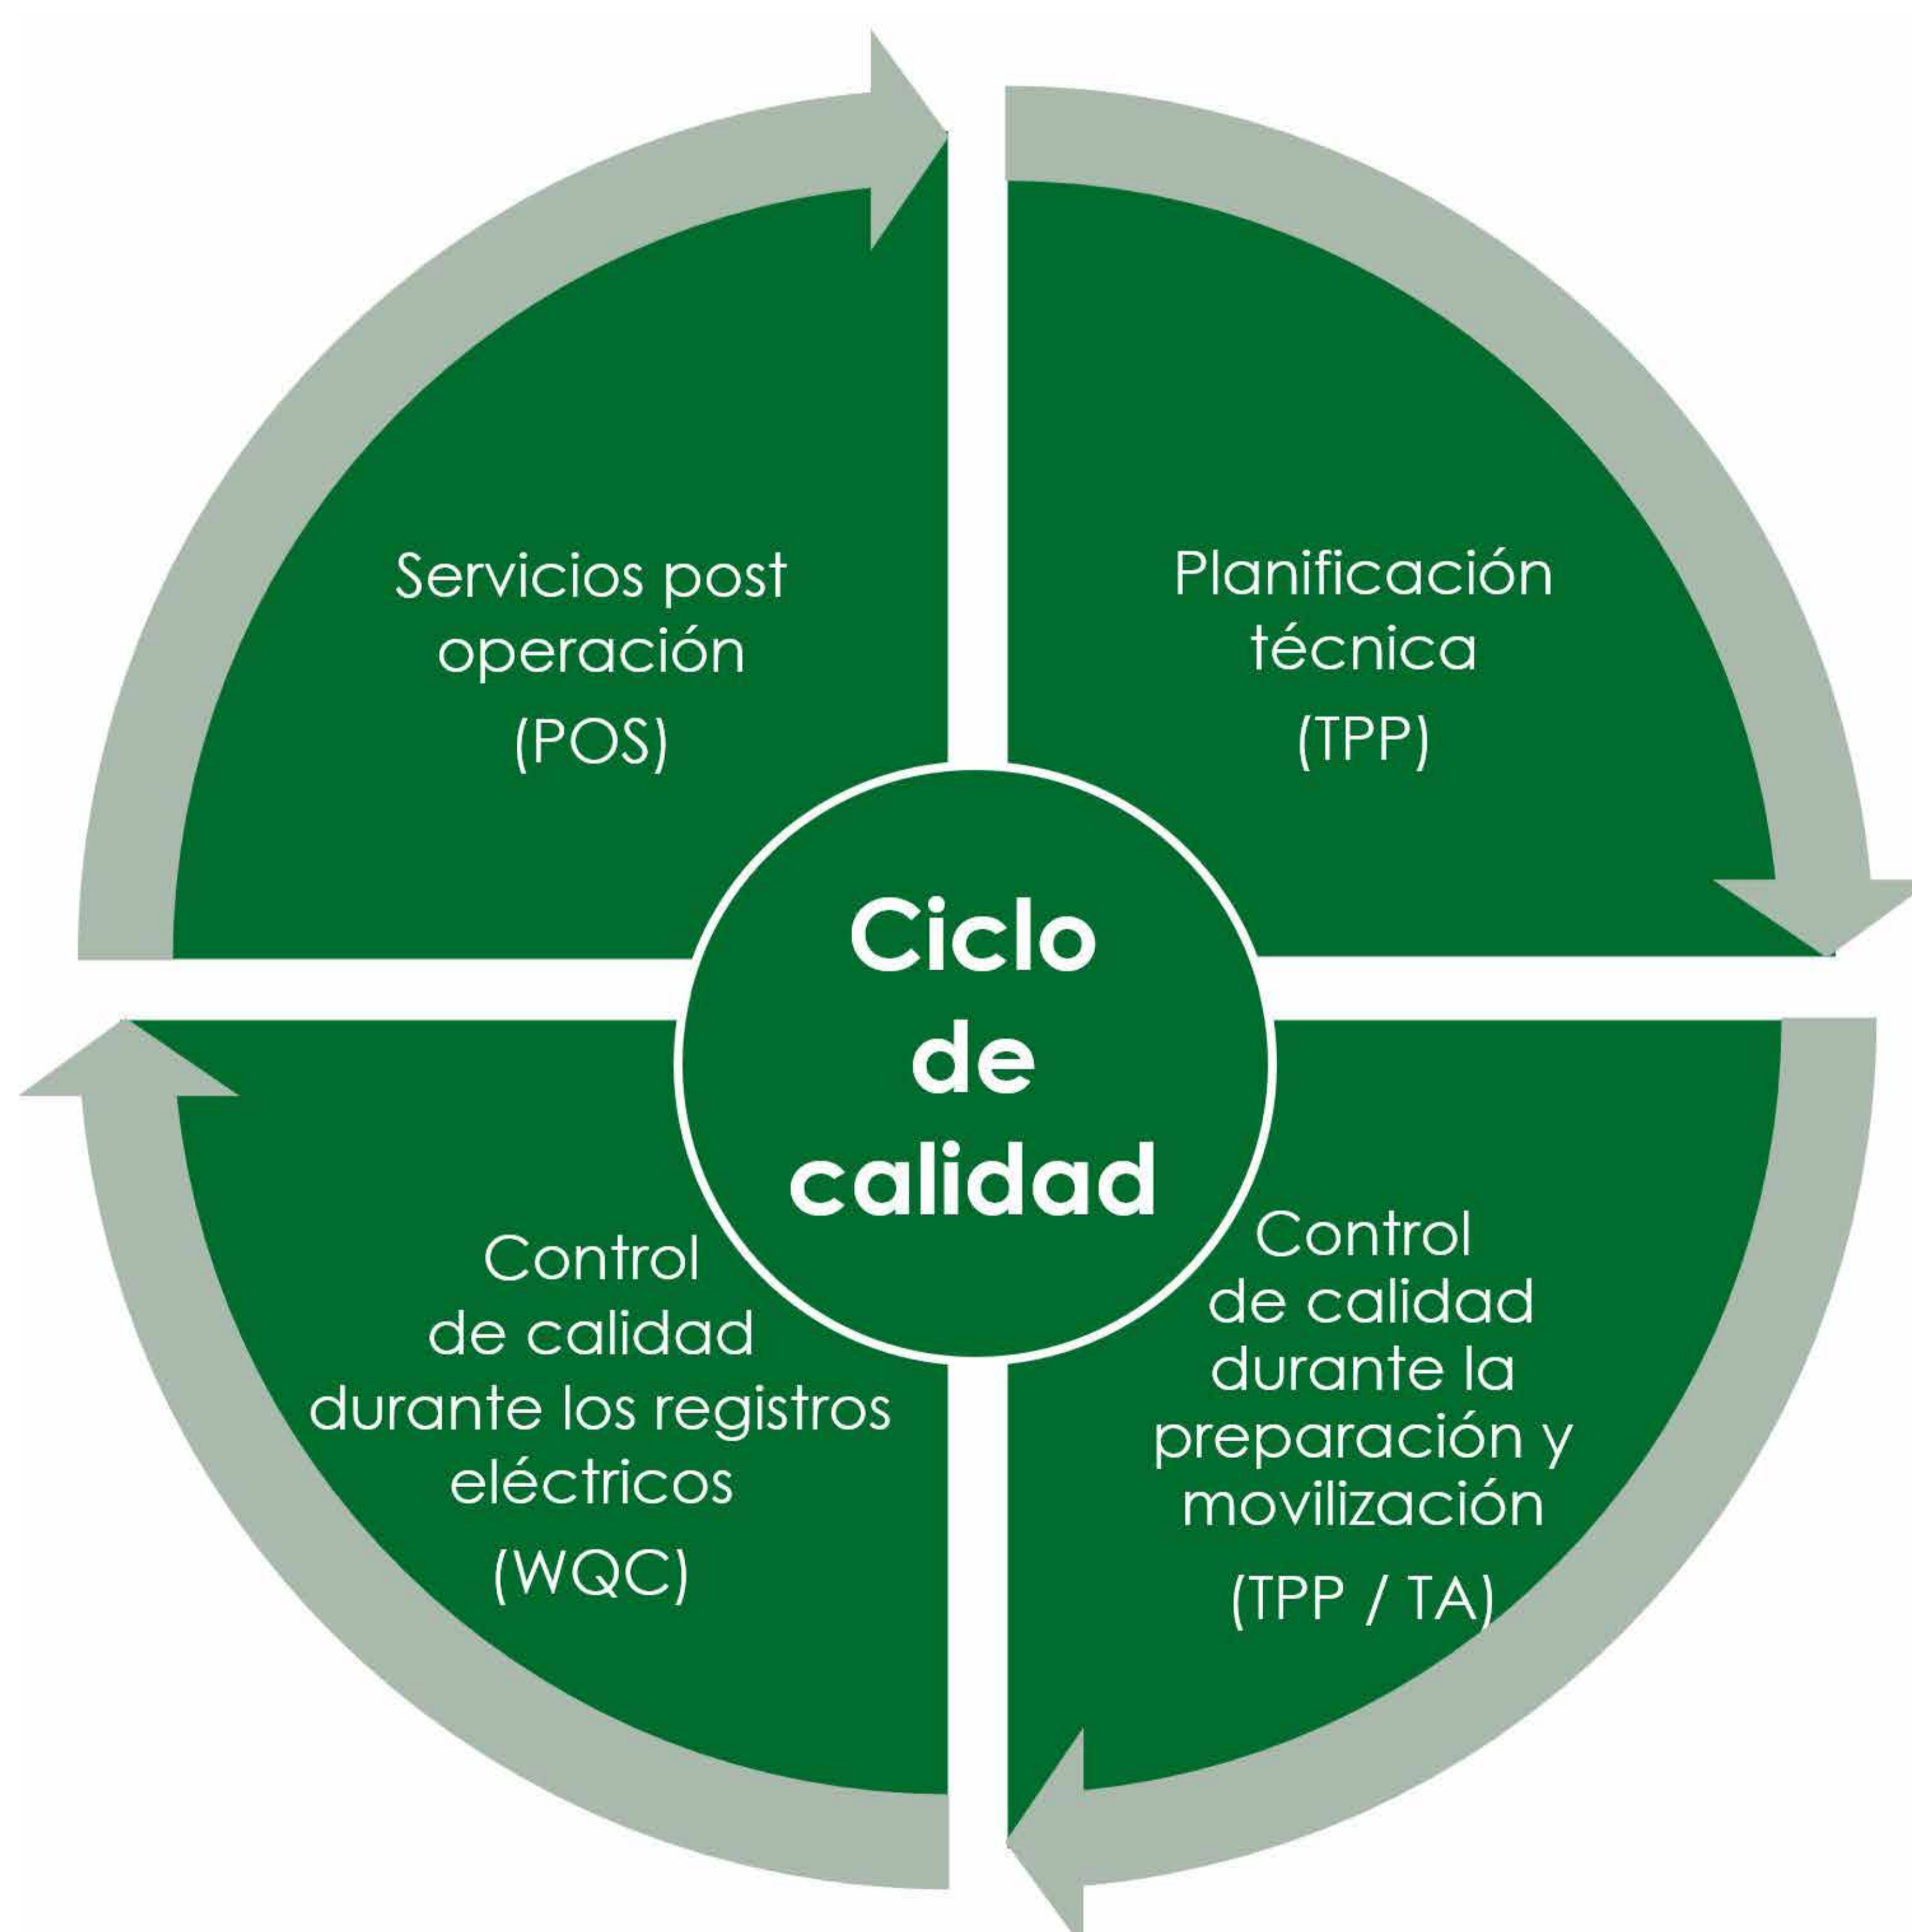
Servicios post operación
(POS)

Planificación técnica
(TPP)

Ciclo de calidad

Control de calidad durante los registros eléctricos
(WQC)

Control de calidad durante la preparación y movilización
(TPP / TA)